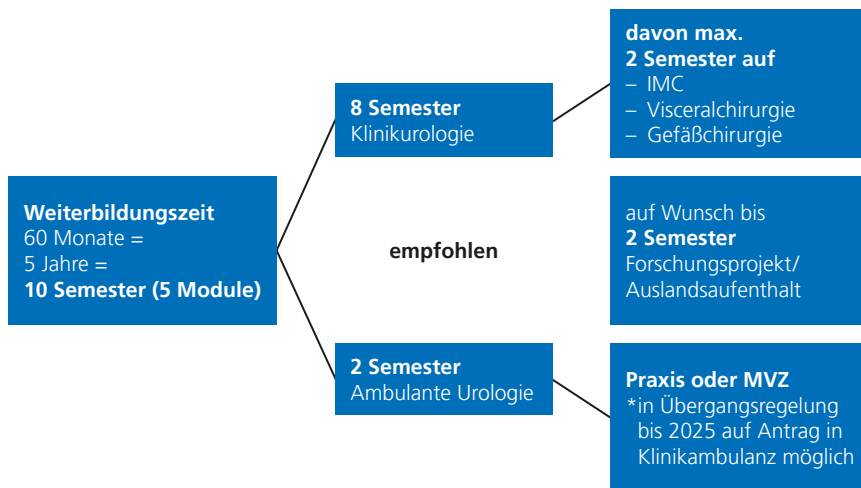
Weiterbildungszeit
60 Monate =
5 Jahre =
10 Semester (5 Module)

8 Semester
Klinikurologie

davon max.
2 Semester auf
– IMC
– Visceralchirurgie
– Gefäßchirurgie

empfohlen

auf Wunsch bis
2 Semester
Forschungsprojekt/
Auslandsaufenthalt

2 Semester
Ambulante Urologie

Praxis oder MVZ
*in Übergangsregelung bis 2025 auf Antrag in Klinikambulanz möglich